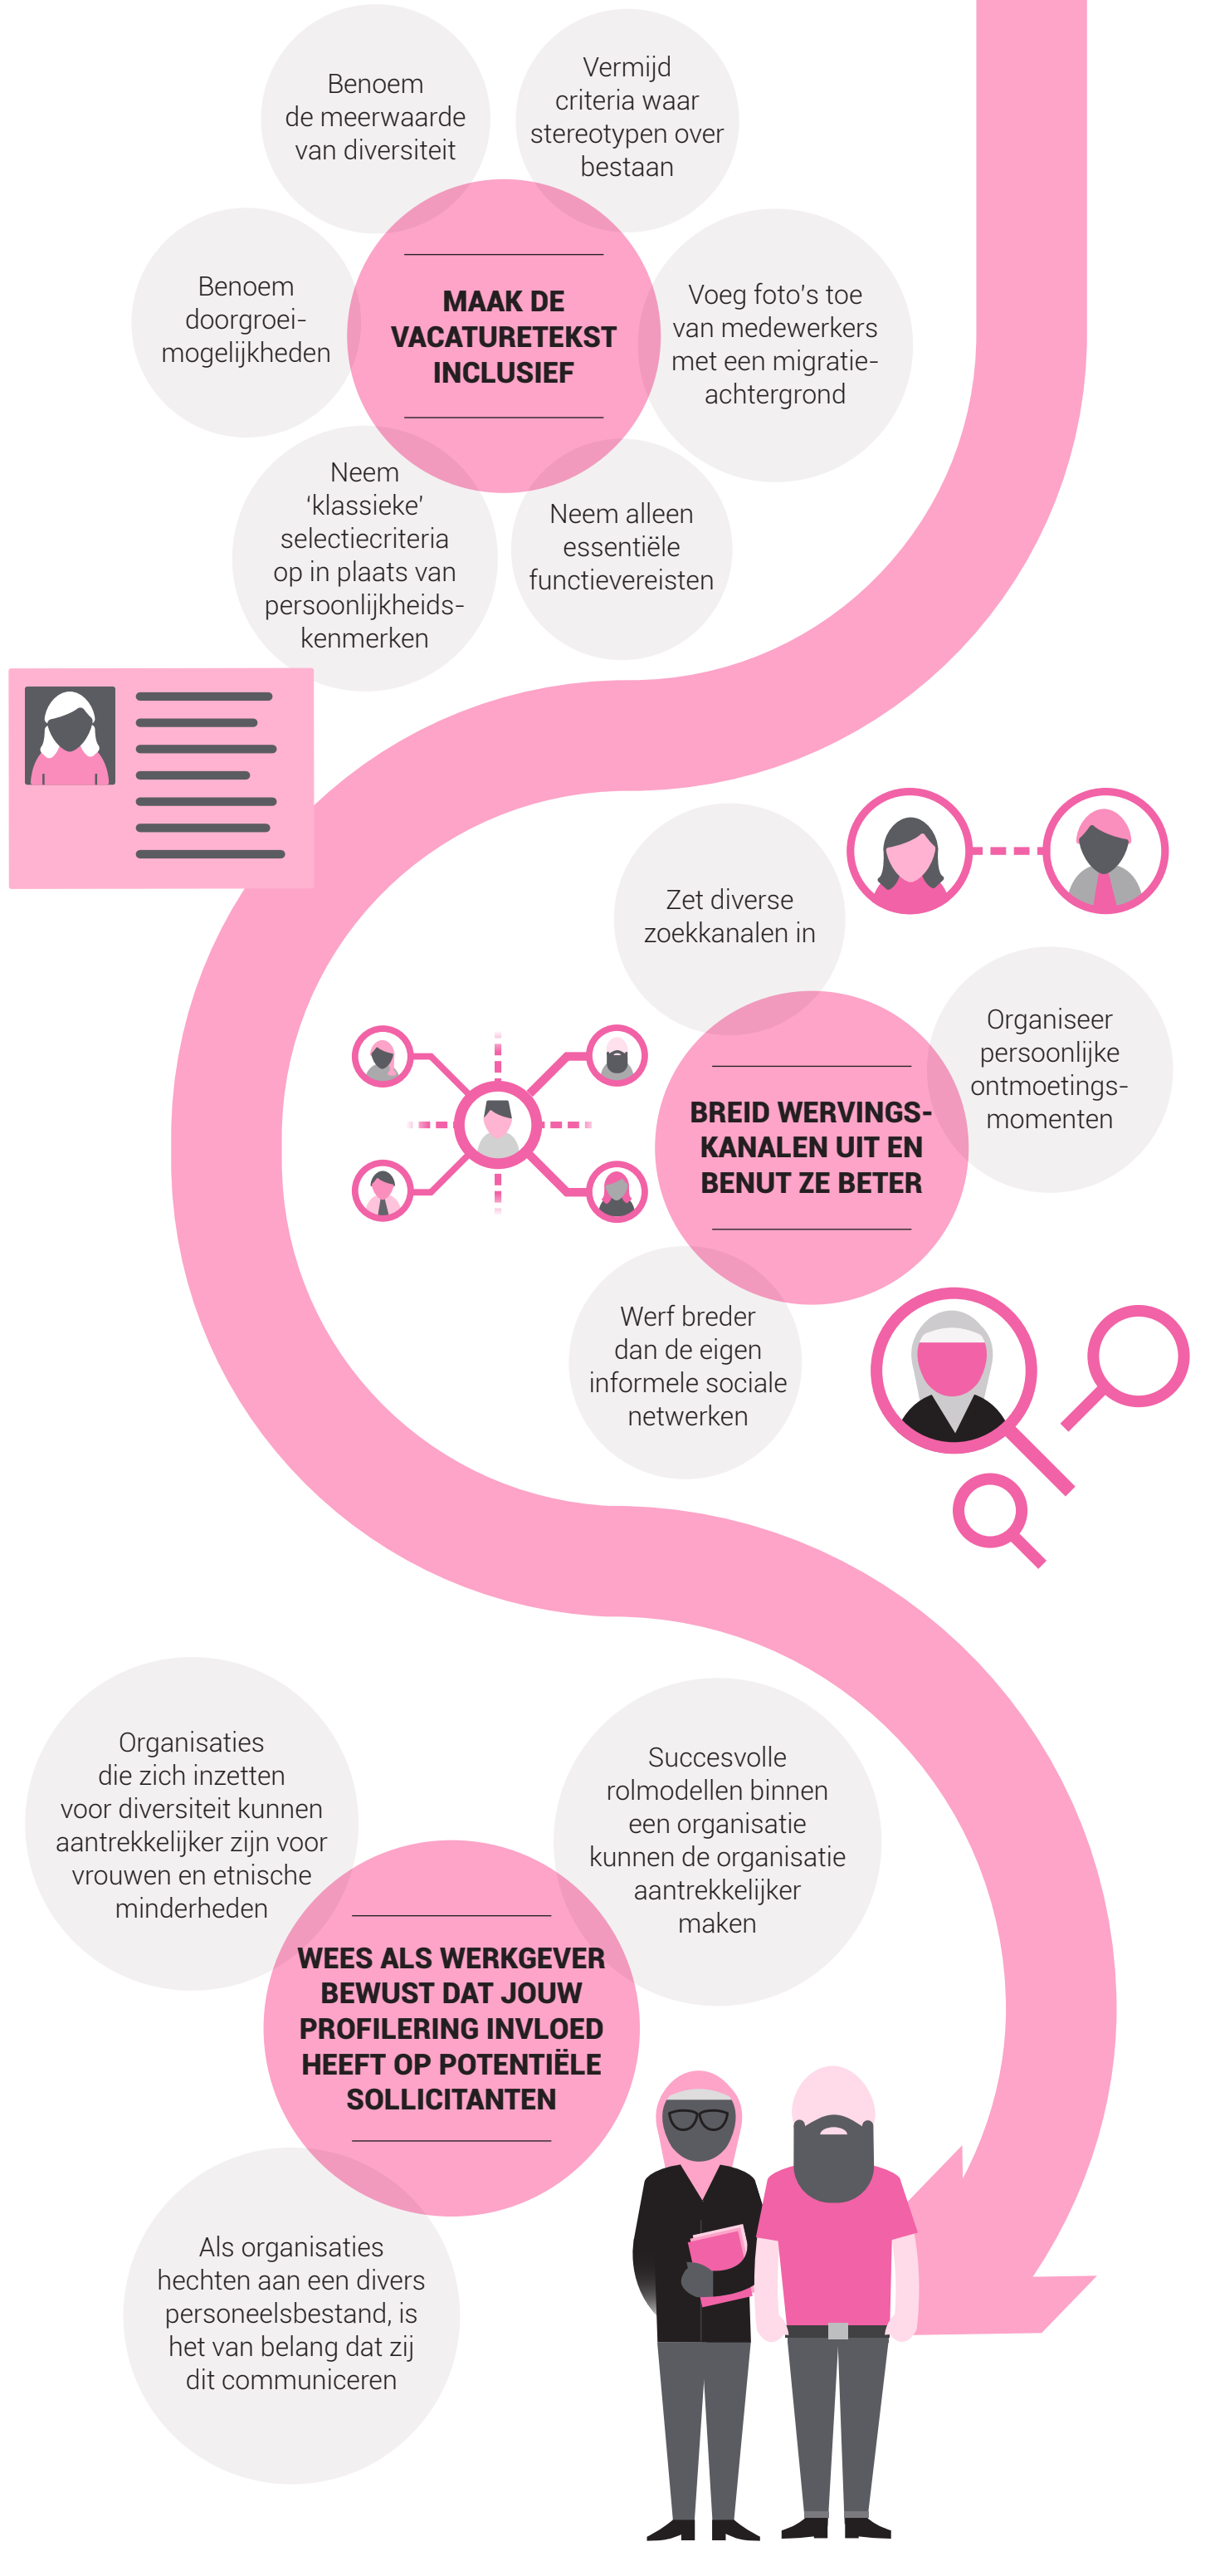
Benoem de meerwaarde van diversiteit

Vermijd criteria waar stereotypen over bestaan

Benoem doorgroeimogelijkheden

MAAK DE VACATURETEKST INCLUSIEF

Voeg foto's toe van medewerkers met een migratieachtergrond

Neem 'klassieke' selectiecriteria op in plaats van persoonlijkheidskenmerken

Neem alleen essentiële functievereisten

Zet diverse zoekkanalen in

Organiseer persoonlijke ontmoetingsmomenten

BREID WERVINGSKANALEN UIT EN BENUT ZE BETER

Werf breder dan de eigen informele sociale netwerken

Organisaties die zich inzetten voor diversiteit kunnen aantrekkelijker zijn voor vrouwen en etnische minderheden

Succesvolle rolmodellen binnen een organisatie kunnen de organisatie aantrekkelijker maken

WEES ALS WERKGEVER BEWUST DAT JOUW PROFILERING INVLOED HEEFT OP POTENTIËLE SOLLICITANTEN

Als organisaties hechten aan een divers personeelsbestand, is het van belang dat zij dit communiceren